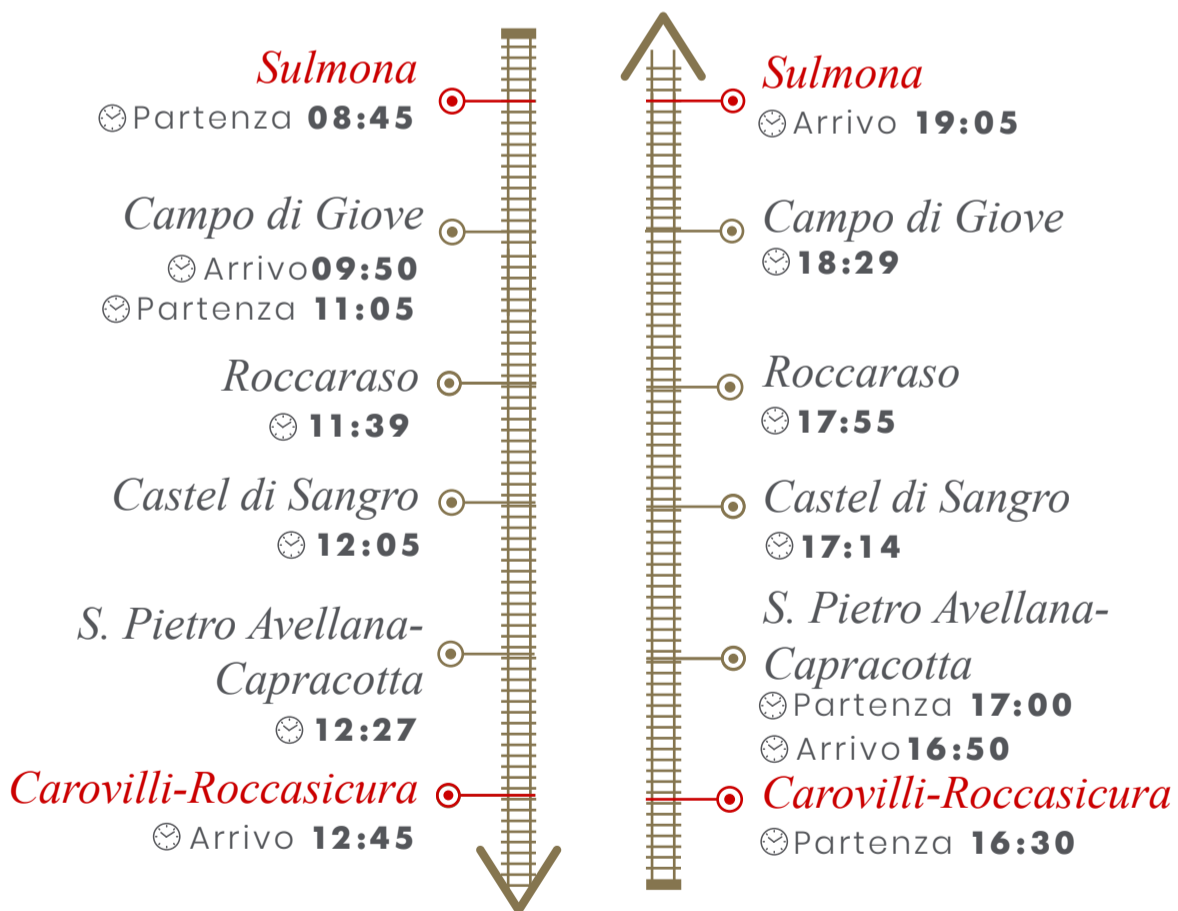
Sulmona
Partenza 08:45

Campo di Giove
Arrivo09:50
Partenza 11:05

Roccaraso
11:39

Castel di Sangro
12:05

S. Pietro Avellana-Capracotta
12:27

Carovilli-Roccasicura
Arrivo 12:45

Sulmona
Arrivo 19:05

Campo di Giove
18:29

Roccaraso
17:55

Castel di Sangro
17:14

S. Pietro Avellana-Capracotta
Partenza 17:00
Arrivo16:50

Carovilli-Roccasicura
Partenza 16:30